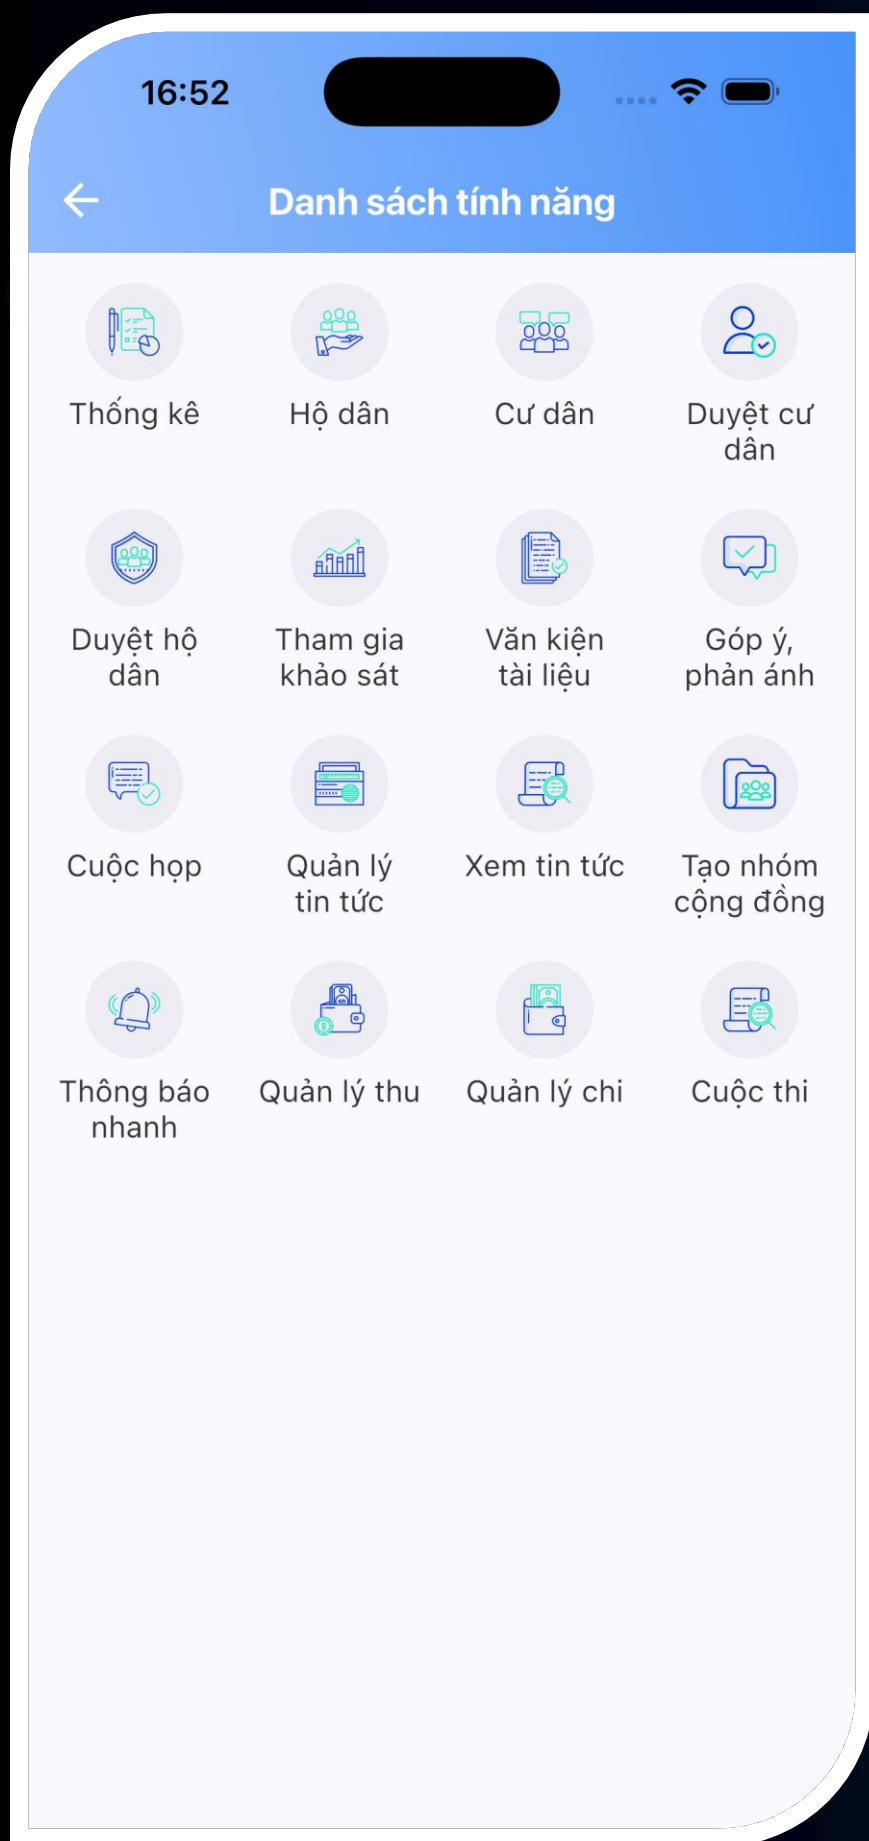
16:52

Danh sách tính năng

Thống kê

Hộ dân

Cư dân

Duyệt cư dân

Duyệt hộ dân

Tham gia khảo sát

Văn kiện tài liệu

Góp ý, phản ánh

Cuộc họp

Quản lý tin tức

Xem tin tức

Tạo nhóm cộng đồng

Thông báo nhanh

Quản lý thu

Quản lý chi

Cuộc thi